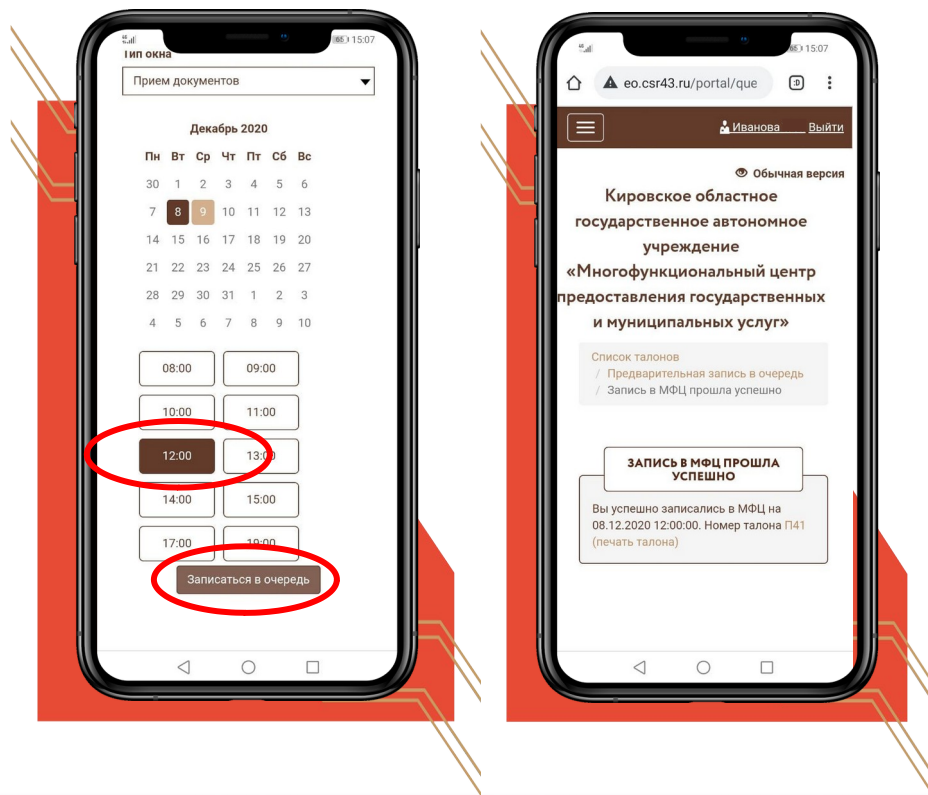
15:07

Тип окна

Прием документов

Декабрь 2020

| Пн | Вт | Ср | Чт | Пт | Сб | Вс |
|---|---|---|---|---|---|---|
| 30 | 1 | 2 | 3 | 4 | 5 | 6 |
| 7 | 8 | 9 | 10 | 11 | 12 | 13 |
| 14 | 15 | 16 | 17 | 18 | 19 | 20 |
| 21 | 22 | 23 | 24 | 25 | 26 | 27 |
| 28 | 29 | 30 | 31 | 1 | 2 | 3 |
| 4 | 5 | 6 | 7 | 8 | 9 | 10 |

08:00 09:00
10:00 11:00
12:00 13:00
14:00 15:00
17:00 18:00

Записаться в очередь

15:07

eo.csr43.ru/portal/que

Иванова Выйти

Обычная версия

Кировское областное государственное автономное учреждение «Многофункциональный центр предоставления государственных и муниципальных услуг»

Список талонов / Предварительная запись в очередь / Запись в МФЦ прошла успешно

ЗАПИСЬ В МФЦ ПРОШЛА УСПЕШНО

Вы успешно записались в МФЦ на 08.12.2020 12:00:00. Номер талона П41 (печать талона)